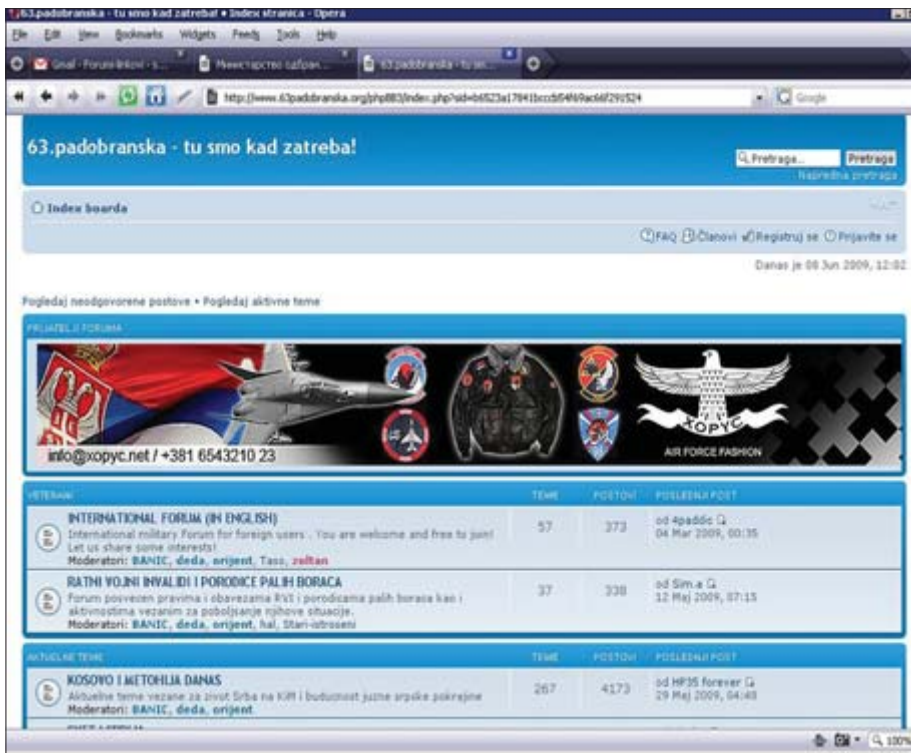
63.padobranska - tu smo kad zatreba! • Index stranica - Opera

File Edit View Bookmarks Widgets Feeds Tools Help

Gmail - Forum linkovi - s... | Министарство одбран... | 63.padobranska - tu sm...

http://www.63padobranska.org/phpBB3/index.php?sid=b6523a17841bccb54f69ac66f29c524

Google

63.padobranska - tu smo kad zatreba!

Pretraga... Pretraga
Napredna pretraga

Index boarda

FAQ Članovi Registruj se Prijavite se

Danas je 08 Jun 2009, 12:02

Pogledaj neodgovorene postove • Pogledaj aktivne teme

PRIJATELJI FORUMA

info@xopyc.net / +381 6543210 23

XOPYC

AIR FORCE FASHION

| VETERANI | TEME | POSTOVI | POSLEDNJI POST |
|---|---|---|---|
| INTERNATIONAL FORUM (IN ENGLISH) International military Forum for foreign users . You are welcome and free to join! Let us share some interests! Moderatori: BANIC, deda, orijent, Taso, zoltan | 57 | 373 | od 4paddic 04 Mar 2009, 00:35 |
| RATNI VOJNI INVALIDI I PORODICE PALIH BORACA Forum posvećen pravima i obavezama RVI i porodicama palih boraca kao i aktivnostima vezanim za poboljšanje njihove situacije. Moderatori: BANIC, deda, orijent, hal, Stari-istroseni | 37 | 338 | od Sim.a 12 Maj 2009, 07:15 |

| AKTUELNE TEME | TEME | POSTOVI | POSLEDNJI POST |
|---|---|---|---|
| KOSOVO I METOHIJA DANAS Aktuelne teme vezane za život Srba na KiM i budućnost južne srpske pokrajine Moderatori: BANIC, deda, orijent | 267 | 4173 | od HP35 forever 29 Maj 2009, 04:48 |

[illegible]

100%